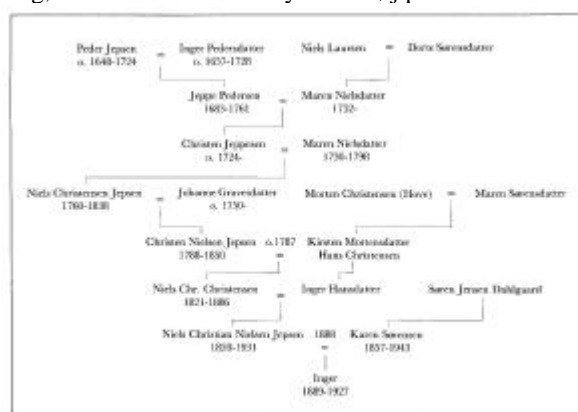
Peder Jepsen
o. 1640-1724

Inger Pedersdatter
o. 1657-1728

Niels Laursen

Dorte Sørensdatter

Jeppe Pedersen
1683-1761

Maren Nielsdatter
1732-

Christen Jeppesen
o. 1724-

Maren Nielsdatter
1736-1798

Niels Christensen Jepsen
1760-1838

Johanne Gravesdatter
o. 1730-

Morten Christensen (Skov)

Maren Sørensdatter

Christen Nielsen Jepsen o.1787
1788-1850

Kirsten Mortensdatter
Hans Christensen

Niels Chr. Christensen
1821-1886

Inger Hansdatter

Søren Jensen Dahlgaard

Niels Christian Nielsen Jepsen 1881
1859-1931

Karen Sørensen
1857-1943

Inger
1889-1927